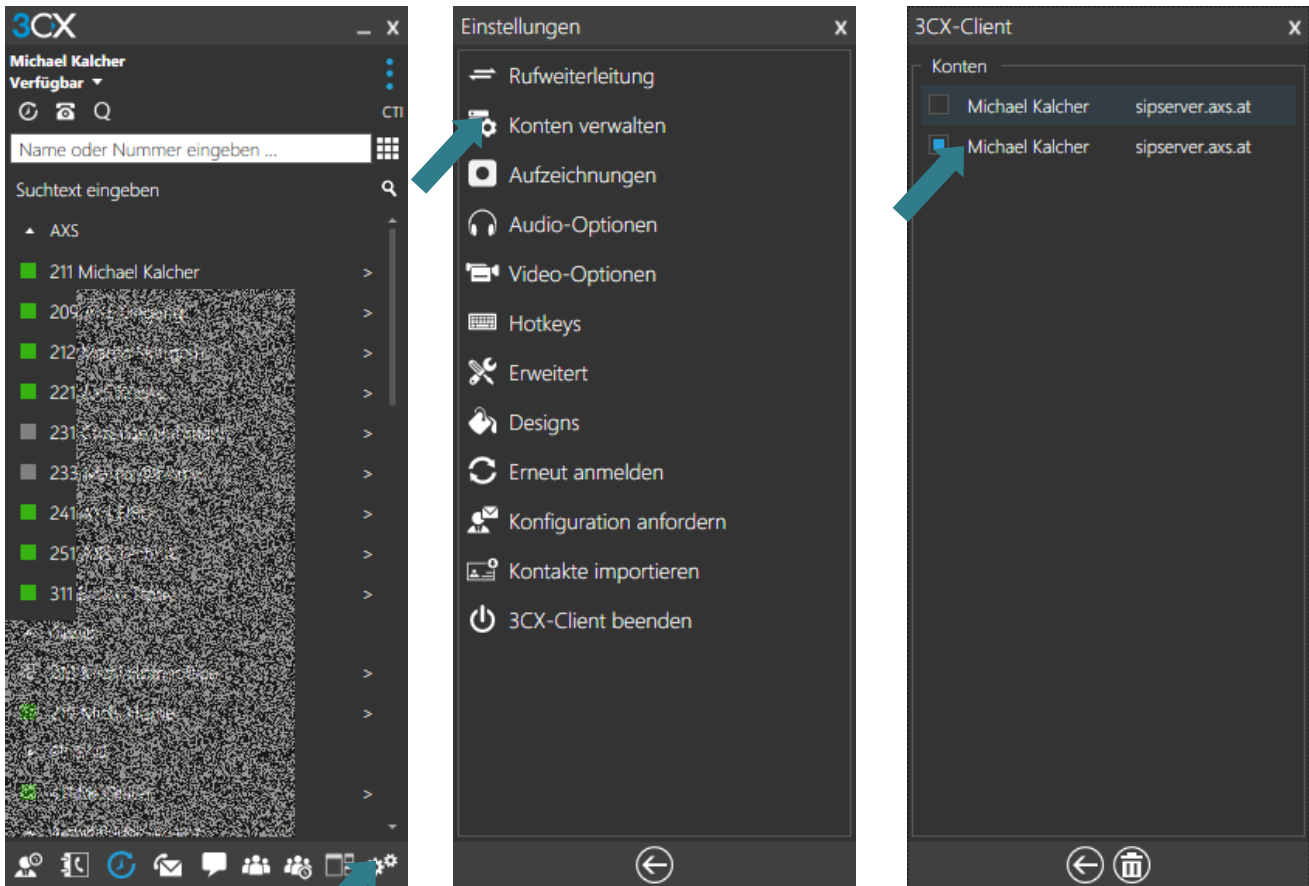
3CX
Michael Kalcher
Verfügbar
CTI
Name oder Nummer eingeben ...
Suchtext eingeben
AXS
211 Michael Kalcher
209 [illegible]
212 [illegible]
221 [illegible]
231 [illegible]
233 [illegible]
241 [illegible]
251 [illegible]
311 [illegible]
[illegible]

Einstellungen
Rufweiterleitung
Konten verwalten
Aufzeichnungen
Audio-Optionen
Video-Optionen
Hotkeys
Erweitert
Designs
Erneut anmelden
Konfiguration anfordern
Kontakte importieren
3CX-Client beenden

3CX-Client
Konten
Michael Kalcher sipserver.axs.at
Michael Kalcher sipserver.axs.at